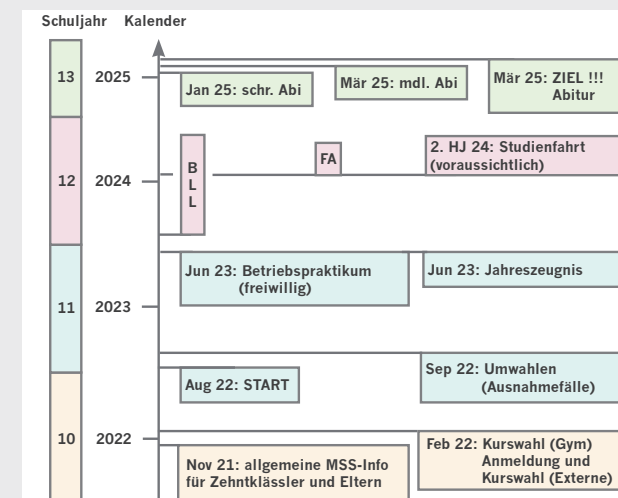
Schuljahr Kalender

13 2025

Jan 25: schr. Abi

Mär 25: mdl. Abi

Mär 25: ZIEL !!! Abitur

12 2024

B L L

FA

2. HJ 24: Studienfahrt (voraussichtlich)

11 2023

Jun 23: Betriebspraktikum (freiwillig)

Jun 23: Jahreszeugnis

Aug 22: START

Sep 22: Umwahlen (Ausnahmefälle)

10 2022

Nov 21: allgemeine MSS-Info für Zehntklässler und Eltern

Feb 22: Kurswahl (Gym) Anmeldung und Kurswahl (Externe)